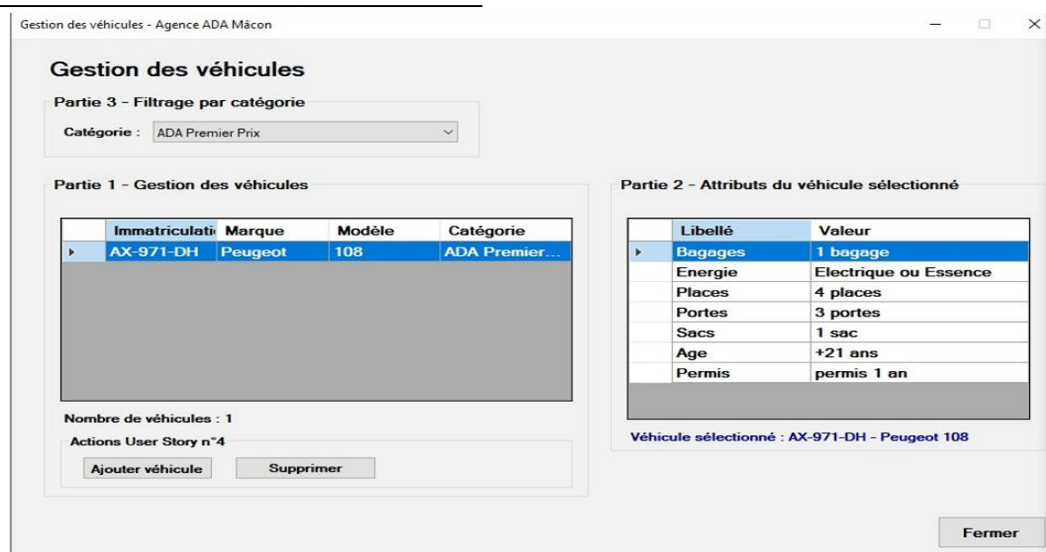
Gestion des véhicules - Agence ADA Mâcon

Gestion des véhicules

Partie 3 - Filtrage par catégorie

Catégorie : ADA Premier Prix

Partie 1 - Gestion des véhicules

| Immatriculati | Marque | Modèle | Catégorie |
|---|---|---|---|
| AX-971-DH | Peugeot | 108 | ADA Premier... |

Nombre de véhicules : 1

Actions User Story n°4

Ajouter véhicule | Supprimer

Partie 2 - Attributs du véhicule sélectionné

| Libellé | Valeur |
|---|---|
| Bagages | 1 bagage |
| Energie | Electrique ou Essence |
| Places | 4 places |
| Portes | 3 portes |
| Sacs | 1 sac |
| Age | +21 ans |
| Permis | permis 1 an |

Véhicule sélectionné : AX-971-DH - Peugeot 108

Fermer